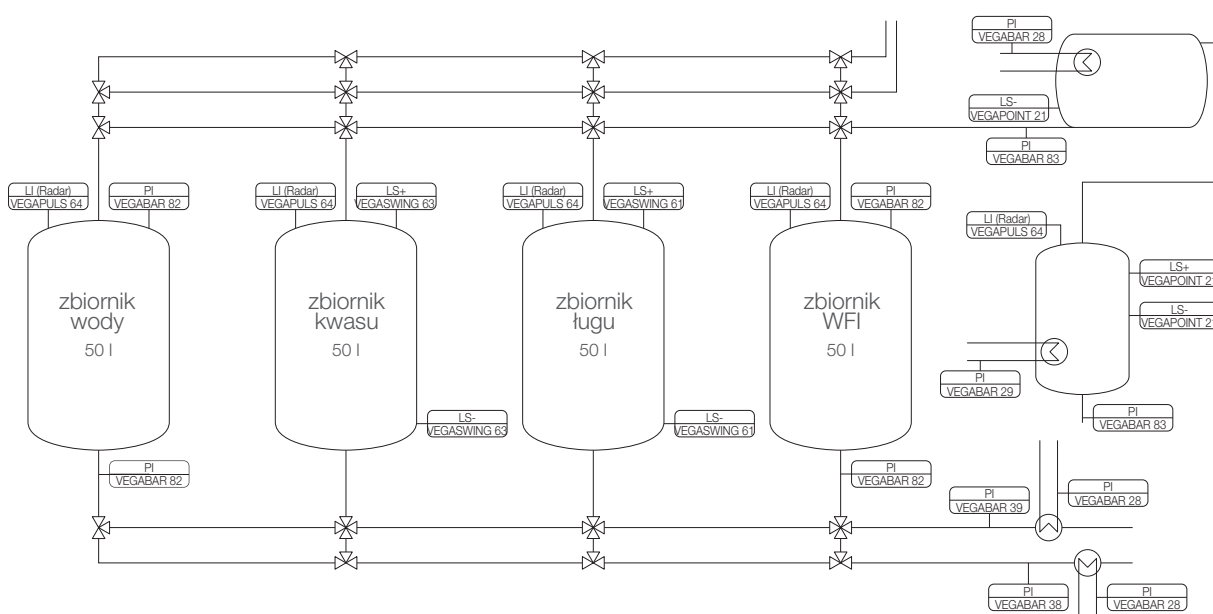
PI
VEGABAR 28

LS-
VEGAPOINT 21

PI
VEGABAR 83

LI (Radar)
VEGAPULS 64

PI
VEGABAR 82

LI (Radar)
VEGAPULS 64

LS+
VEGASWING 63

LI (Radar)
VEGAPULS 64

LS+
VEGASWING 61

LI (Radar)
VEGAPULS 64

PI
VEGABAR 82

zbiornik
wody
50 l

zbiornik
kwasu
50 l

zbiornik
ługu
50 l

zbiornik
WFI
50 l

LI (Radar)
VEGAPULS 64

LS+
VEGAPOINT 2

LS-
VEGAPOINT 2

PI
VEGABAR 29

PI
VEGABAR 83

LS-
VEGASWING 63

LS-
VEGASWING 61

PI
VEGABAR 82

PI
VEGABAR 82

PI
VEGABAR 39

PI
VEGABAR 28

PI
VEGABAR 38

PI
VEGABAR 28